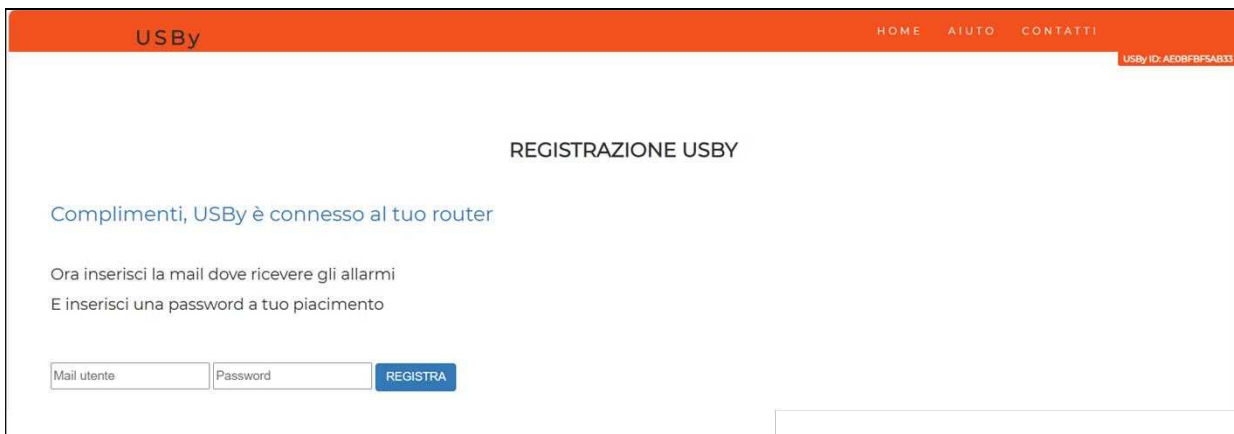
USBy

HOME AIUTO CONTATTI

USBy ID: AE0BFBF5AB33

REGISTRAZIONE USBY

Complimenti, USBy è connesso al tuo router

Ora inserisci la mail dove ricevere gli allarmi
E inserisci una password a tuo piacimento

Mail utente Password REGISTRA